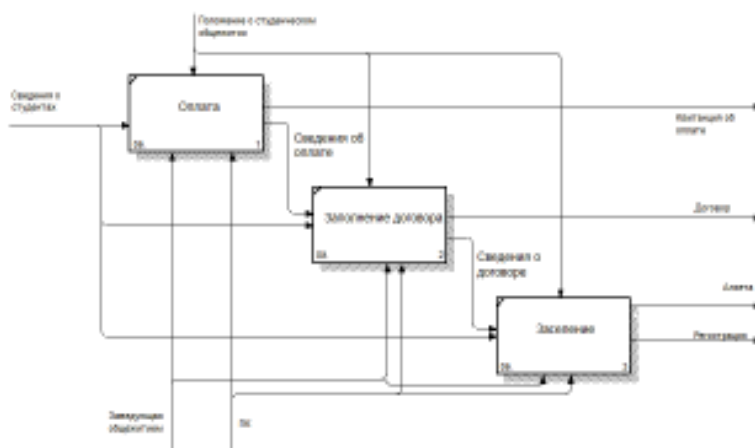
Положение о студенческом общежитии

Сведения о студентах

Оплата

0р. 1

Квитанция об оплате

Сведения об оплате

Заключение договора

0р. 2

Договор

Сведения о договоре

Заселение

0р. 3

Анкета

Регистрация

Заведующая общежитием

ПК